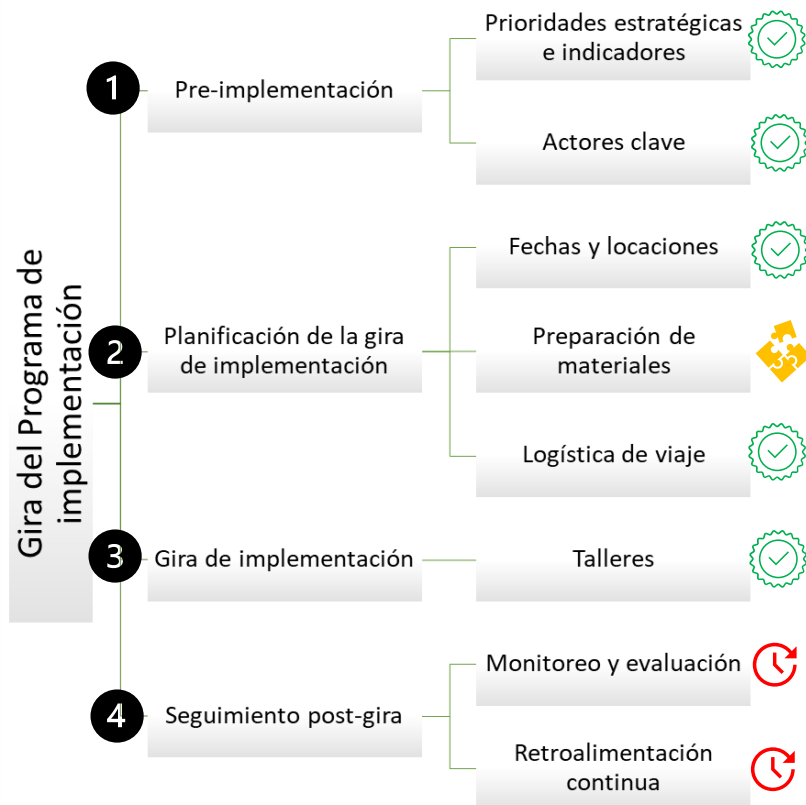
Gira del Programa de implementación

1 Pre-implementación

Prioridades estratégicas e indicadores

Actores clave

2 Planificación de la gira de implementación

Fechas y locaciones

Preparación de materiales

Logística de viaje

3 Gira de implementación

Talleres

4 Seguimiento post-gira

Monitoreo y evaluación

Retroalimentación continua